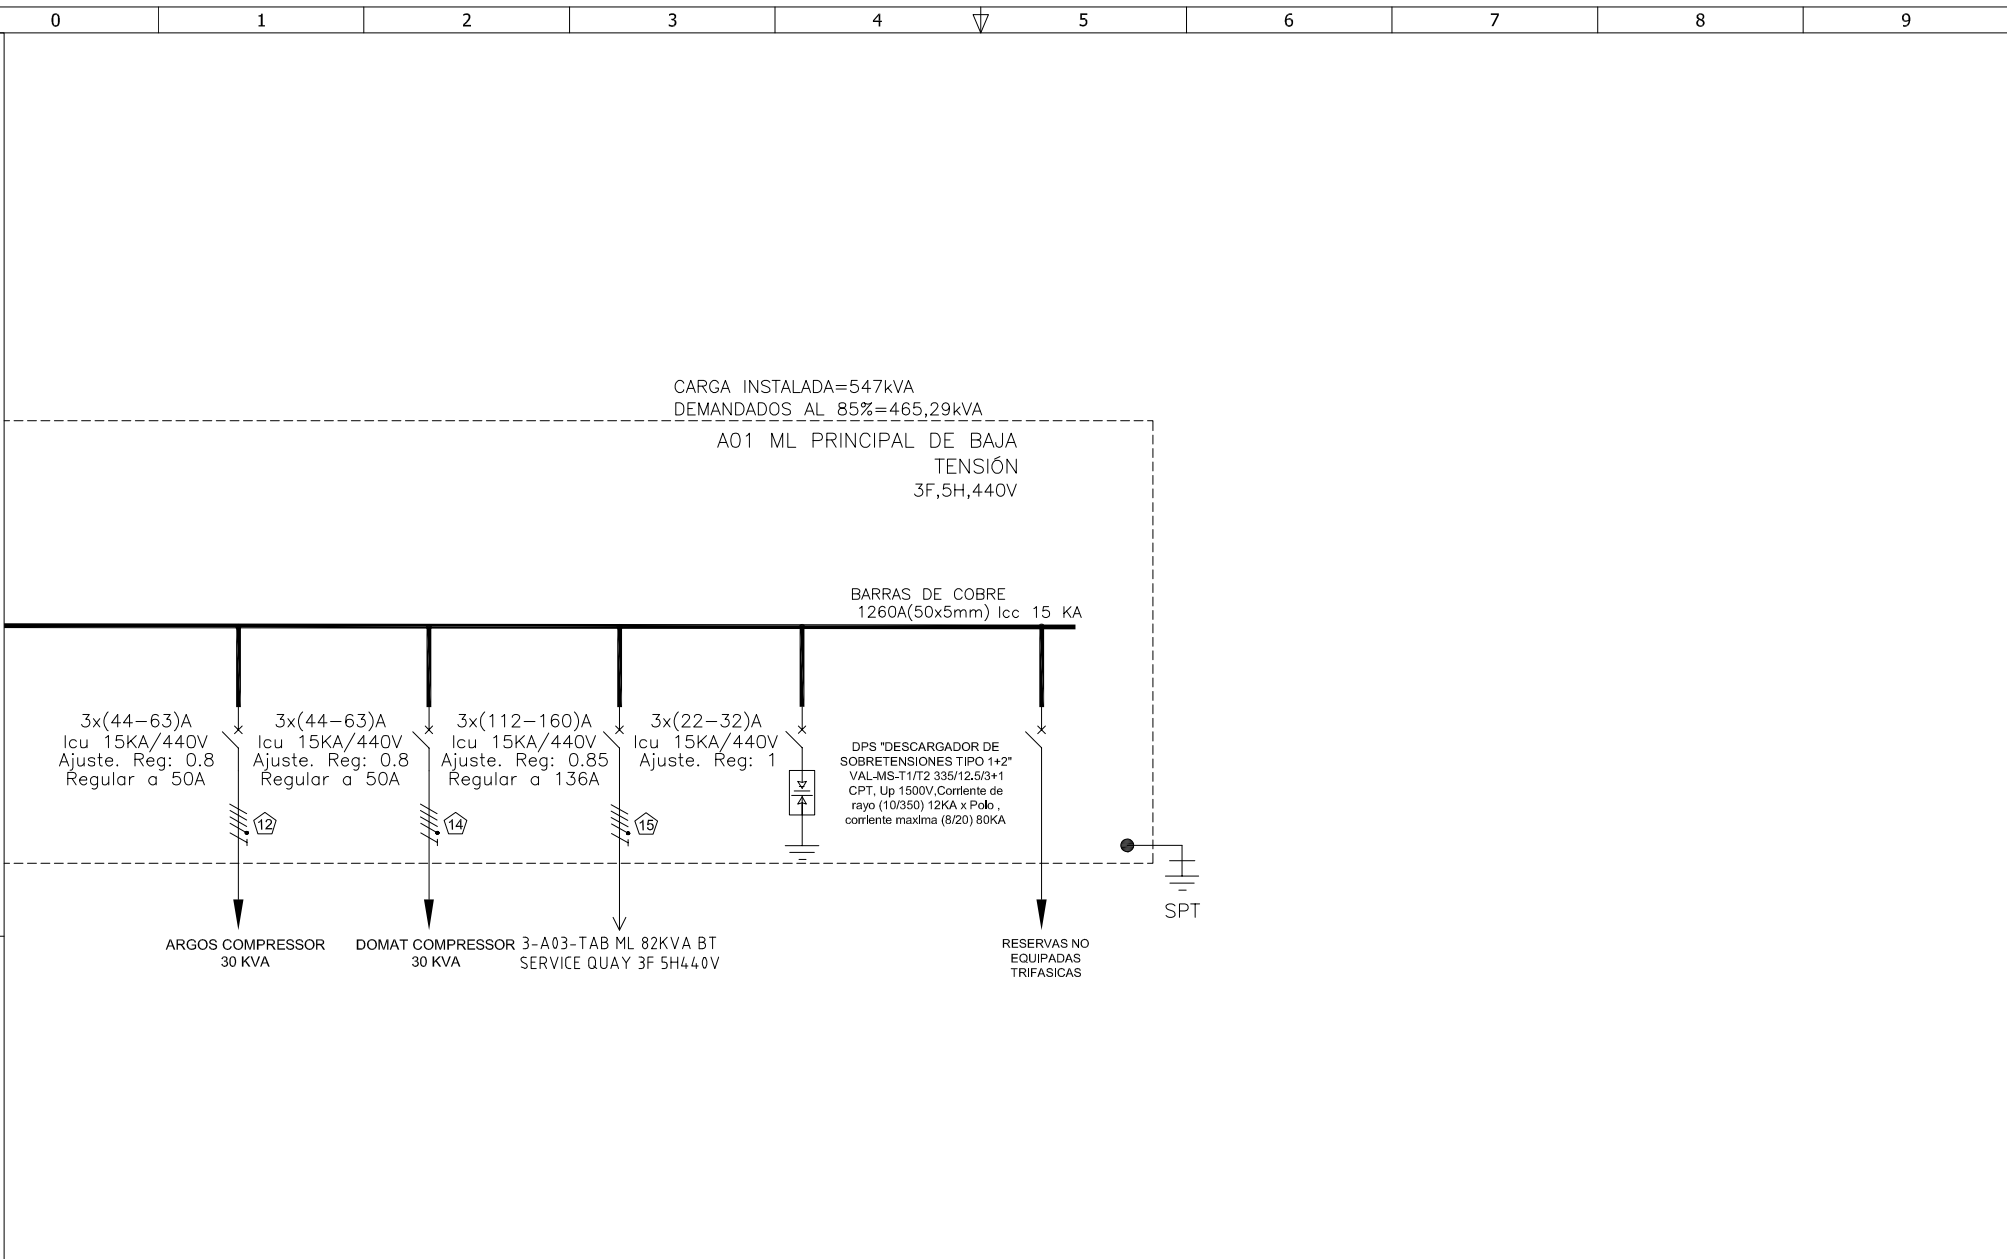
| 0 | 1 | 2 | 3 | 4 | 5 | 6 | 7 | 8 | 9 |
|---|---|---|---|---|---|---|---|---|---|

CARGA INSTALADA=547kVA
DEMANDADOS AL 85%=465,29kVA

A01 ML PRINCIPAL DE BAJA TENSIÓN
3F,5H,440V

BARRAS DE COBRE
1260A(50x5mm) Icc 15 KA

3x(44−63)A
Icu 15KA/440V
Ajuste. Reg: 0.8
Regular a 50A

3x(44−63)A
Icu 15KA/440V
Ajuste. Reg: 0.8
Regular a 50A

3x(112−160)A
Icu 15KA/440V
Ajuste. Reg: 0.85
Regular a 136A

3x(22−32)A
Icu 15KA/440V
Ajuste. Reg: 1

DPS "DESCARGADOR DE SOBRETENSIONES TIPO 1+2"
VAL-MS-T1/T2 335/12.5/3+1
CPT, Up 1500V,Corriente de rayo (10/350) 12KA x Polo ,
corriente maxima (8/20) 80KA

12

14

15

SPT

ARGOS COMPRESSOR
30 KVA

DOMAT COMPRESSOR
30 KVA

3-A03-TAB ML 82KVA BT
SERVICE QUAY 3F 5H440V

RESERVAS NO
EQUIPADAS
TRIFASICAS